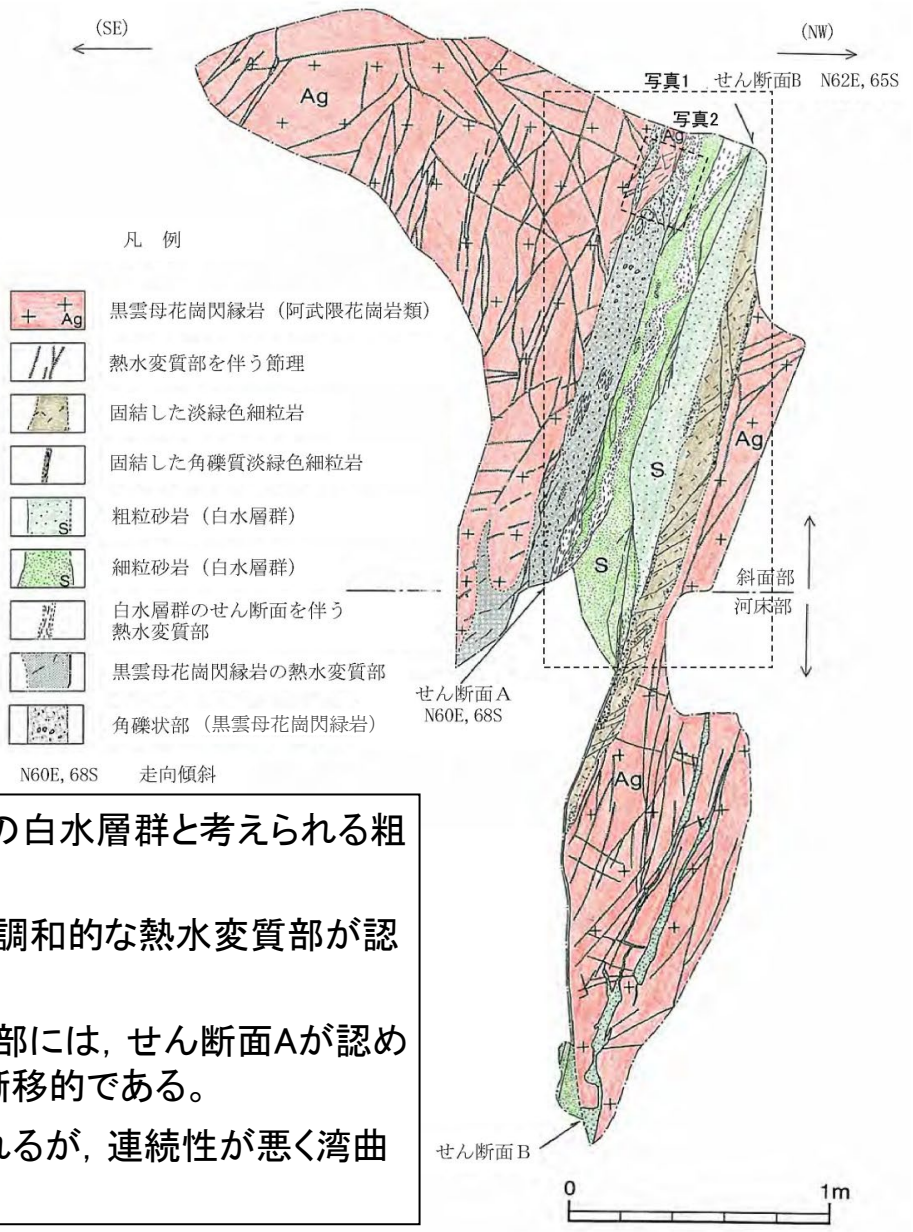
(SE)

(NW)

写真1 せん断面B N62E, 65S

写真2

Ag

凡 例

Ag 黒雲母花崗閃緑岩（阿武隈花崗岩類）

熱水変質部を伴う節理

固結した淡緑色細粒岩

固結した角礫質淡緑色細粒岩

S 粗粒砂岩（白水層群）

S 細粒砂岩（白水層群）

白水層群のせん断面を伴う熱水変質部

黒雲母花崗閃緑岩の熱水変質部

角礫状部（黒雲母花崗閃緑岩）

N60E, 68S 走向傾斜

Ag

S

S

斜面部

河床部

せん断面A N60E, 68S

Ag

せん断面B

0 1m

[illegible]の白水層群と考えられる粗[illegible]

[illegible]調和的な熱水変質部が認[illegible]

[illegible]部には，せん断面Aが認め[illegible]断移的である。

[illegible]れるが，連続性が悪く湾曲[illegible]